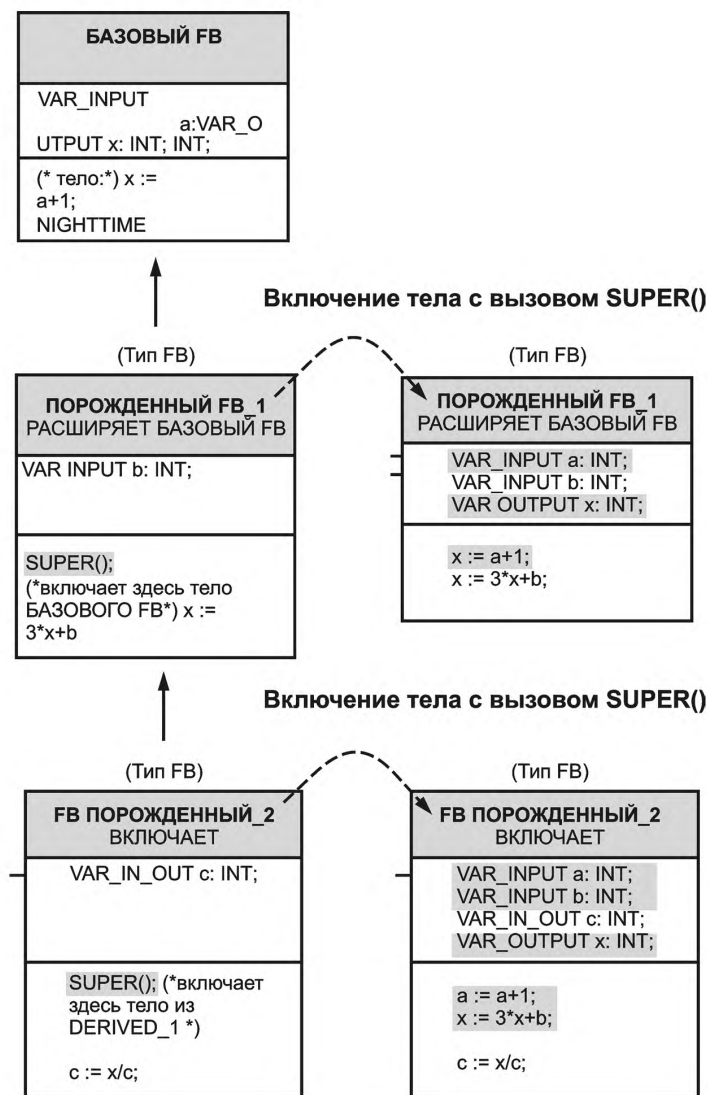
БАЗОВЫЙ FB

VAR_INPUT
a:VAR_O
UTPUT x: INT; INT;

(* тело:*) x :=
a+1;
NIGHTTIME

Включение тела с вызовом SUPER()

(Тип FB)

ПОРОЖДЕННЫЙ FB_1
РАСШИРЯЕТ БАЗОВЫЙ FB

VAR INPUT b: INT;

SUPER();
(*включает здесь тело
БАЗОВОГО FB*) x :=
3*x+b

(Тип FB)

ПОРОЖДЕННЫЙ FB_1
РАСШИРЯЕТ БАЗОВЫЙ FB

VAR_INPUT a: INT;
VAR_INPUT b: INT;
VAR OUTPUT x: INT;

x := a+1;
x := 3*x+b;

Включение тела с вызовом SUPER()

(Тип FB)

FB ПОРОЖДЕННЫЙ_2
ВКЛЮЧАЕТ

VAR_IN_OUT c: INT;

SUPER(); (*включает
здесь тело из
DERIVED_1 *)

c := x/c;

(Тип FB)

FB ПОРОЖДЕННЫЙ_2
ВКЛЮЧАЕТ

VAR_INPUT a: INT;
VAR_INPUT b: INT;
VAR_IN_OUT c: INT;
VAR_OUTPUT x: INT;

a := a+1;
x := 3*x+b;

c := x/c;